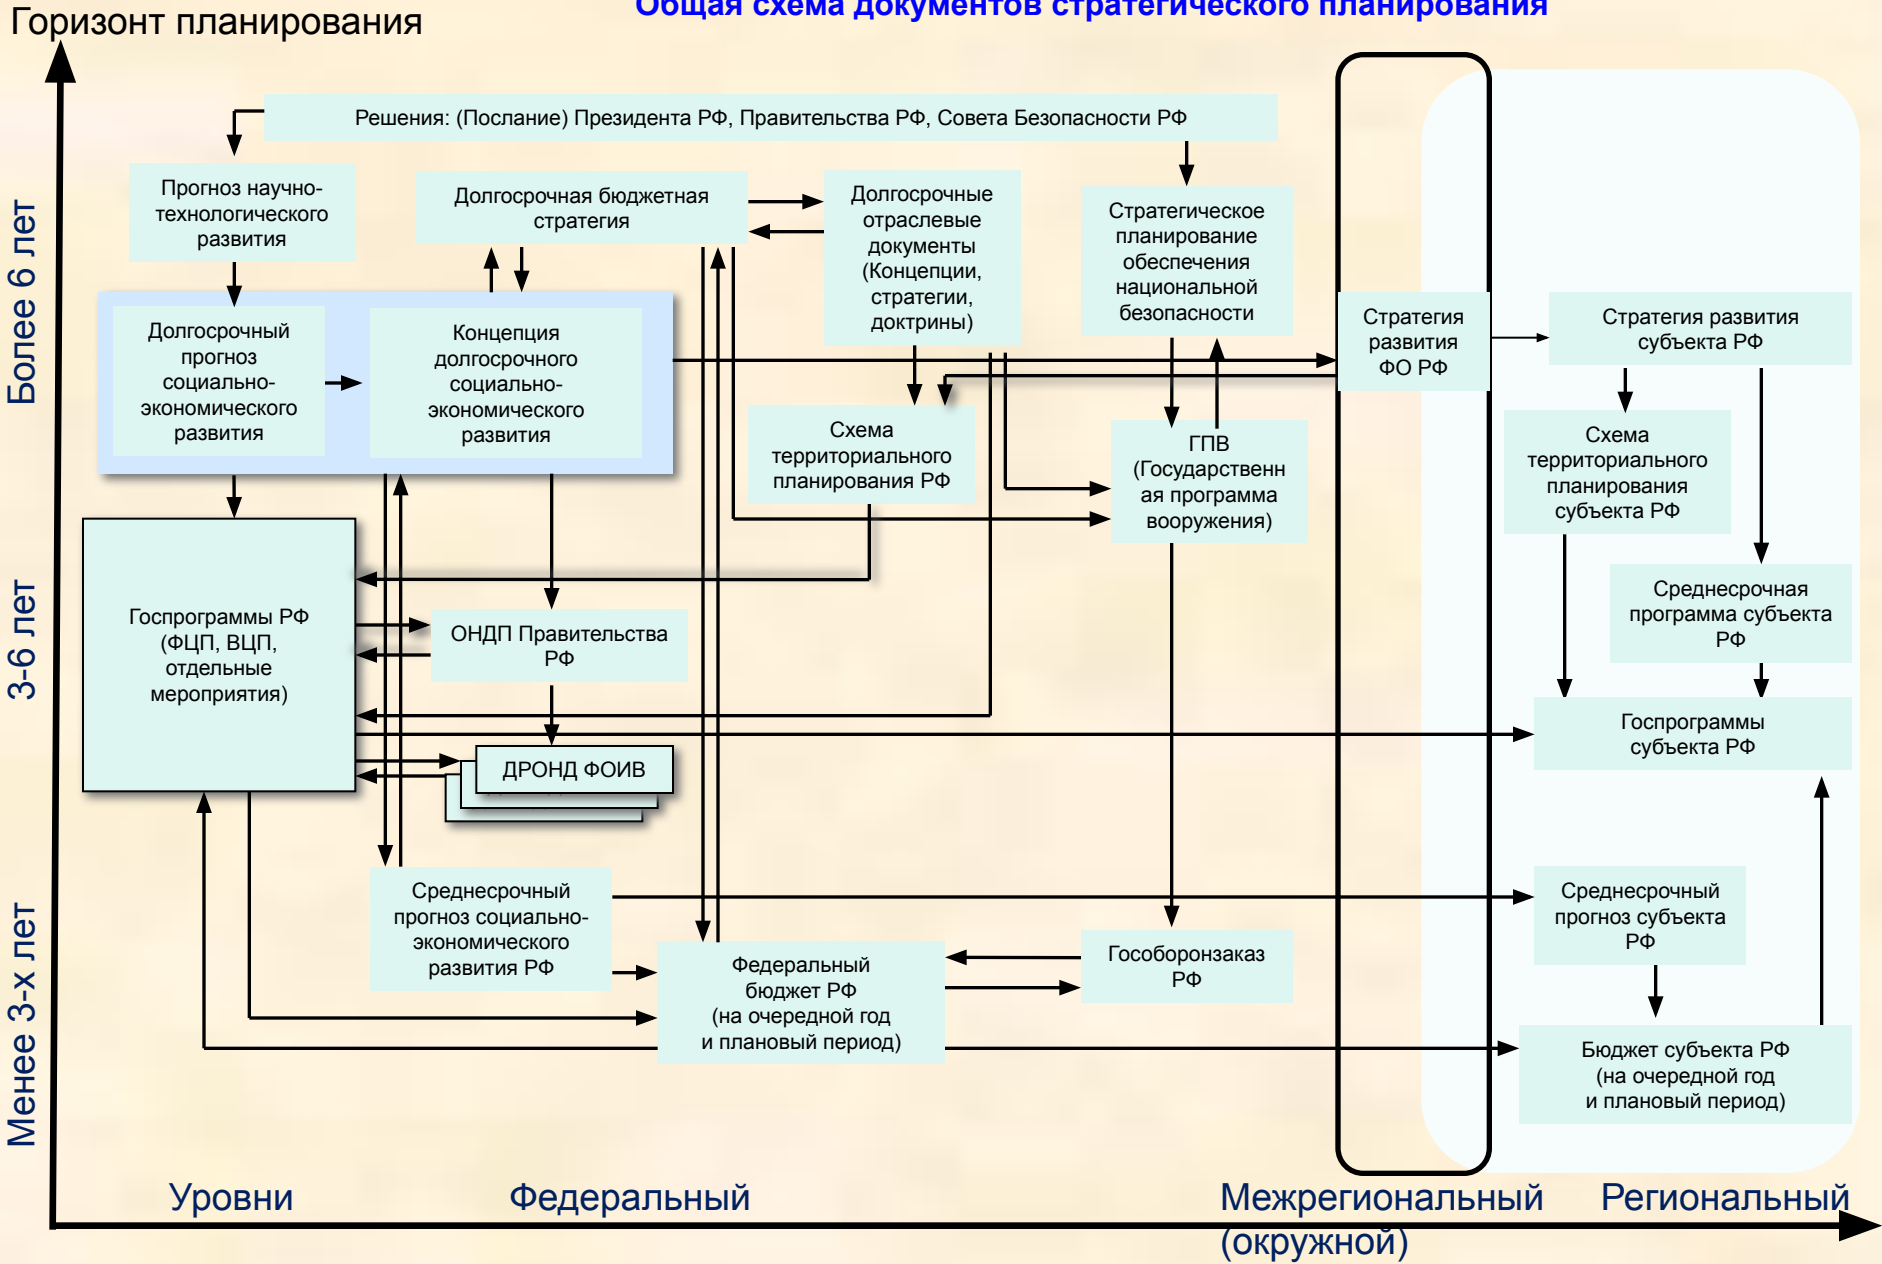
Горизонт планирования

Общая схема документов стратегического планирования

Более 6 лет

3-6 лет

Менее 3-х лет

Решения: (Послание) Президента РФ, Правительства РФ, Совета Безопасности РФ

Прогноз научно-технологического развития

Долгосрочная бюджетная стратегия

Долгосрочные отраслевые документы (Концепции, стратегии, доктрины)

Стратегическое планирование обеспечения национальной безопасности

Долгосрочный прогноз социально-экономического развития

Концепция долгосрочного социально-экономического развития

Схема территориального планирования РФ

ГПВ (Государственная программа вооружения)

Стратегия развития ФО РФ

Стратегия развития субъекта РФ

Схема территориального планирования субъекта РФ

Среднесрочная программа субъекта РФ

Госпрограммы РФ (ФЦП, ВЦП, отдельные мероприятия)

ОНДП Правительства РФ

ДРОНД ФОИВ

Госпрограммы субъекта РФ

Среднесрочный прогноз социально-экономического развития РФ

Федеральный бюджет РФ (на очередной год и плановый период)

Гособоронзаказ РФ

Среднесрочный прогноз субъекта РФ

Бюджет субъекта РФ (на очередной год и плановый период)

Уровни

Федеральный

Межрегиональный (окружной)

Региональный